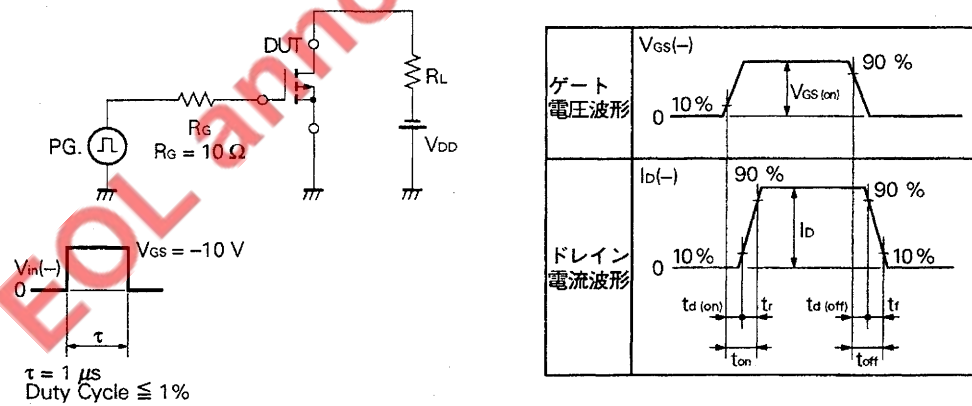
DUT

$R_L$

$R_G$

PG.

$R_G = 10\ \Omega$

$V_{DD}$

$V_{in}(-)$

0

$V_{GS} = -10$ V

$\tau$

$\tau = 1\ \mu s$
Duty Cycle $\leqq$ 1%

EOL anno

| | |
|---|---|
| ゲート電圧波形 | $V_{GS}(-)$ 90 % $V_{GS(on)}$ 0 10 % |
| ドレイン電流波形 | $I_D(-)$ 90 % 90 % $I_D$ 0 10 % 10 % $t_{d(on)}$ $t_r$ $t_{d(off)}$ $t_f$ $t_{on}$ $t_{off}$ |